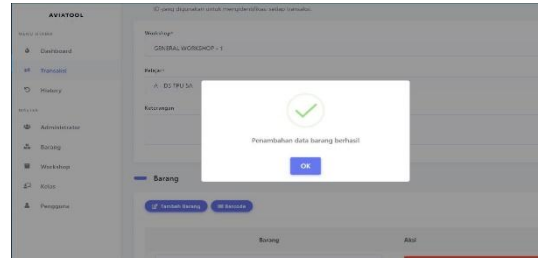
AVIATOOL

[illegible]
Dashboard
Transaksi
History
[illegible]
Administrator
Barang
Workshop
Rotasi
Pengguna

ID yang digunakan untuk mengidentifikasi setiap transaksi.

Workshop*
GENERAL WORKSHOP - 1

Rotasi*
A - D3 TPU 5A

Keterangan

Penambahan data barang berhasil!

OK

Barang

Tambah Barang
Barcode

Barang
Aksi